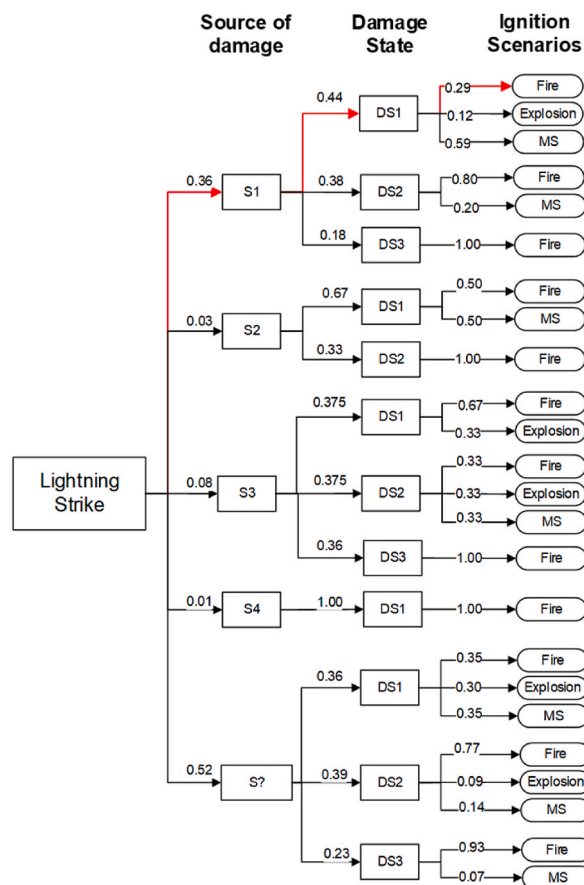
Source of damage

Damage State

Ignition Scenarios

Lightning Strike

0.36
S1
0.44
DS1
0.29
Fire
0.12
Explosion
0.59
MS
0.38
DS2
0.80
Fire
0.20
MS
0.18
DS3
1.00
Fire

0.03
S2
0.67
DS1
0.50
Fire
0.50
MS
0.33
DS2
1.00
Fire

0.08
S3
0.375
DS1
0.67
Fire
0.33
Explosion
0.375
DS2
0.33
Fire
0.33
Explosion
0.33
MS
0.36
DS3
1.00
Fire

0.01
S4
1.00
DS1
1.00
Fire

0.52
S?
0.36
DS1
0.35
Fire
0.30
Explosion
0.35
MS
0.39
DS2
0.77
Fire
0.09
Explosion
0.14
MS
0.23
DS3
0.93
Fire
0.07
MS